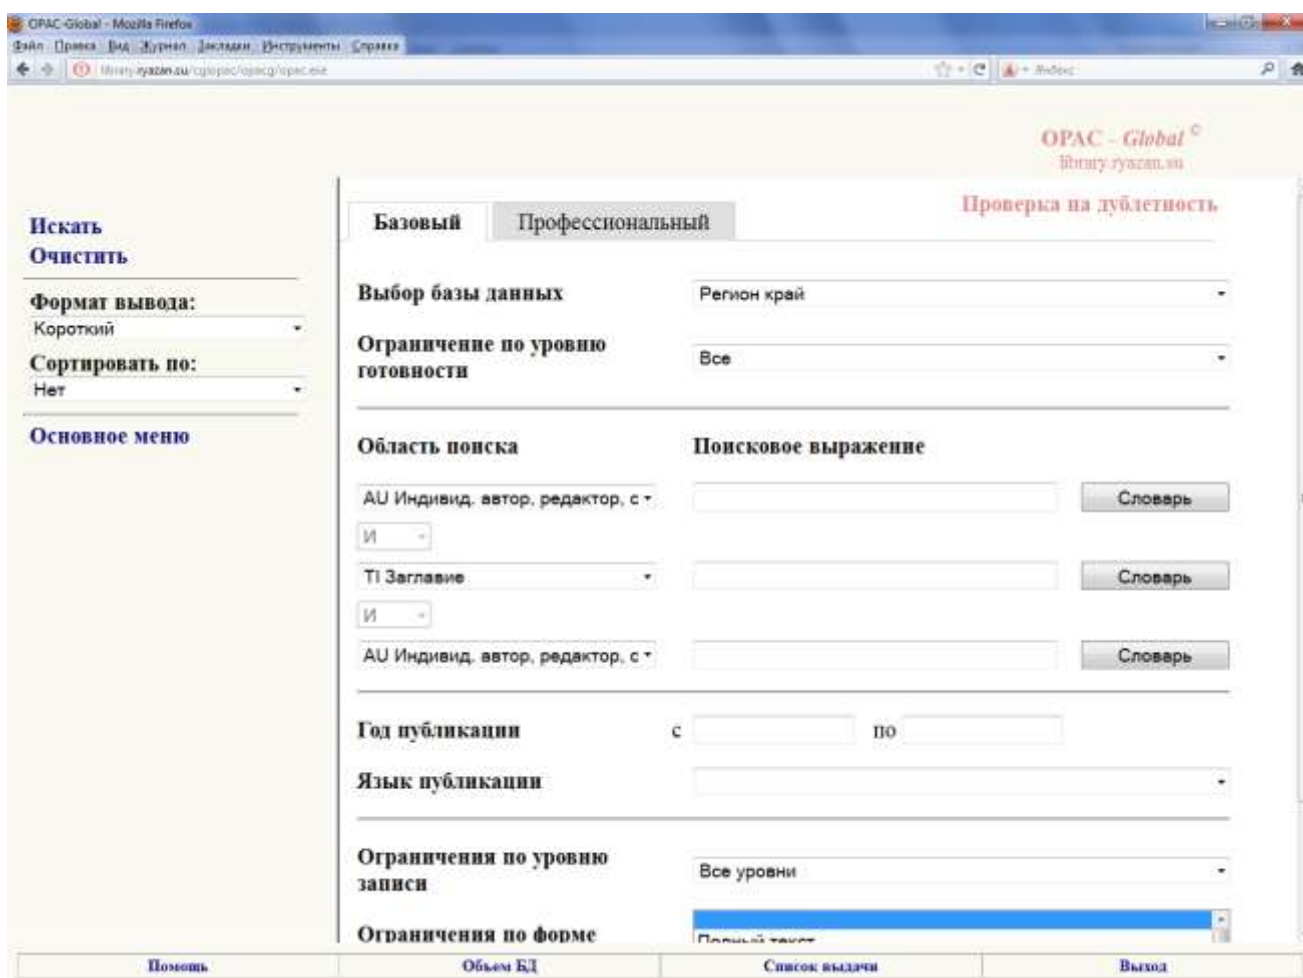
OPAC-Global - Mozilla Firefox
Файл Правка Вид Журнал Закладки Инструменты Справка
library.ryazan.su/cgiopac/opacg/opac.exe
Яндекс

OPAC - Global ©
library.ryazan.su

Искать
Очистить

Формат вывода:
Короткий
Сортировать по:
Нет

Основное меню

Базовый
Профессиональный

Проверка на дублетность

Выбор базы данных
Регион край

Ограничение по уровню готовности
Все

Область поиска
Поисковое выражение

AU Индивид. автор, редактор, с
Словарь
И
TI Заглавие
Словарь
И
AU Индивид. автор, редактор, с
Словарь

Год публикации
с
по

Язык публикации

Ограничения по уровню записи
Все уровни

Ограничения по форме
Полный текст

Помощь
Объем БД
Список выдачи
Выход